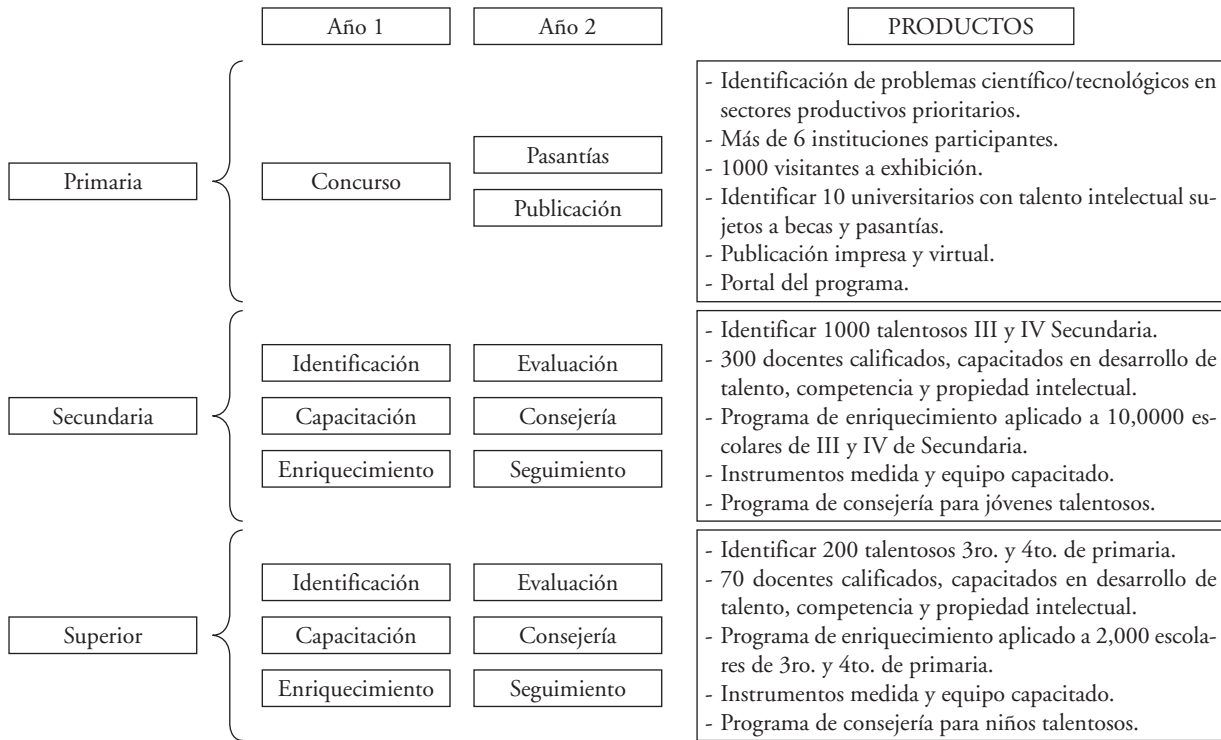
Año 1

Año 2

PRODUCTOS

Primaria

Concurso

Pasantías

Publicación

- Identificación de problemas científico/tecnológicos en sectores productivos prioritarios.
- Más de 6 instituciones participantes.
- 1000 visitantes a exhibición.
- Identificar 10 universitarios con talento intelectual sujetos a becas y pasantías.
- Publicación impresa y virtual.
- Portal del programa.

Secundaria

Identificación

Capacitación

Enriquecimiento

Evaluación

Consejería

Seguimiento

- Identificar 1000 talentosos III y IV Secundaria.
- 300 docentes calificados, capacitados en desarrollo de talento, competencia y propiedad intelectual.
- Programa de enriquecimiento aplicado a 10,0000 escolares de III y IV de Secundaria.
- Instrumentos medida y equipo capacitado.
- Programa de consejería para jóvenes talentosos.

Superior

Identificación

Capacitación

Enriquecimiento

Evaluación

Consejería

Seguimiento

- Identificar 200 talentosos 3ro. y 4to. de primaria.
- 70 docentes calificados, capacitados en desarrollo de talento, competencia y propiedad intelectual.
- Programa de enriquecimiento aplicado a 2,000 escolares de 3ro. y 4to. de primaria.
- Instrumentos medida y equipo capacitado.
- Programa de consejería para niños talentosos.